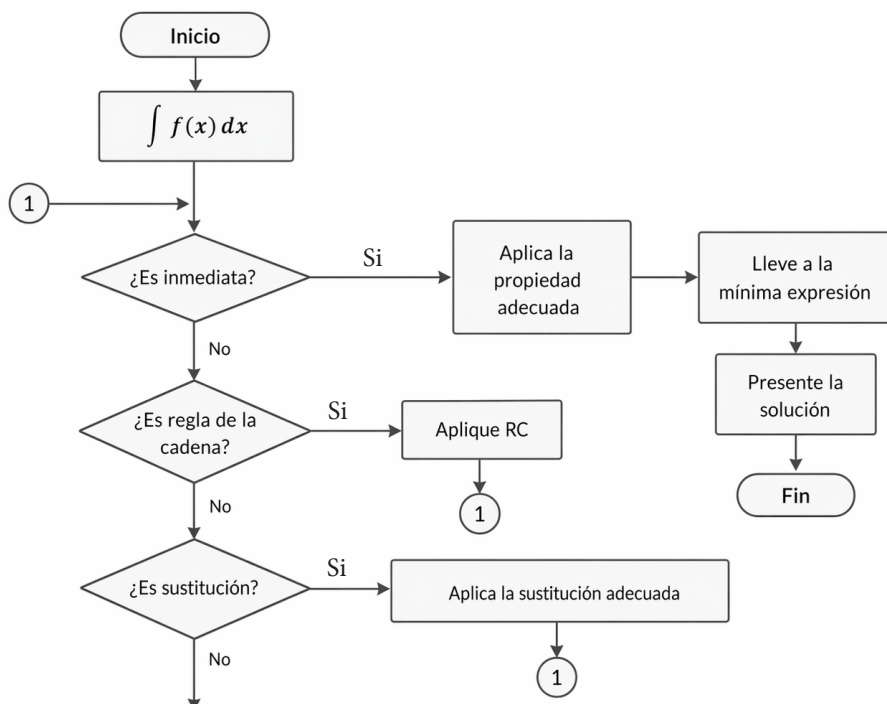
Inicio

$\int f(x)\,dx$

1

¿Es inmediata?

Si

Aplica la propiedad adecuada

Lleve a la mínima expresión

No

Presente la solución

¿Es regla de la cadena?

Si

Aplique RC

Fin

No

1

¿Es sustitución?

Si

Aplica la sustitución adecuada

No

1